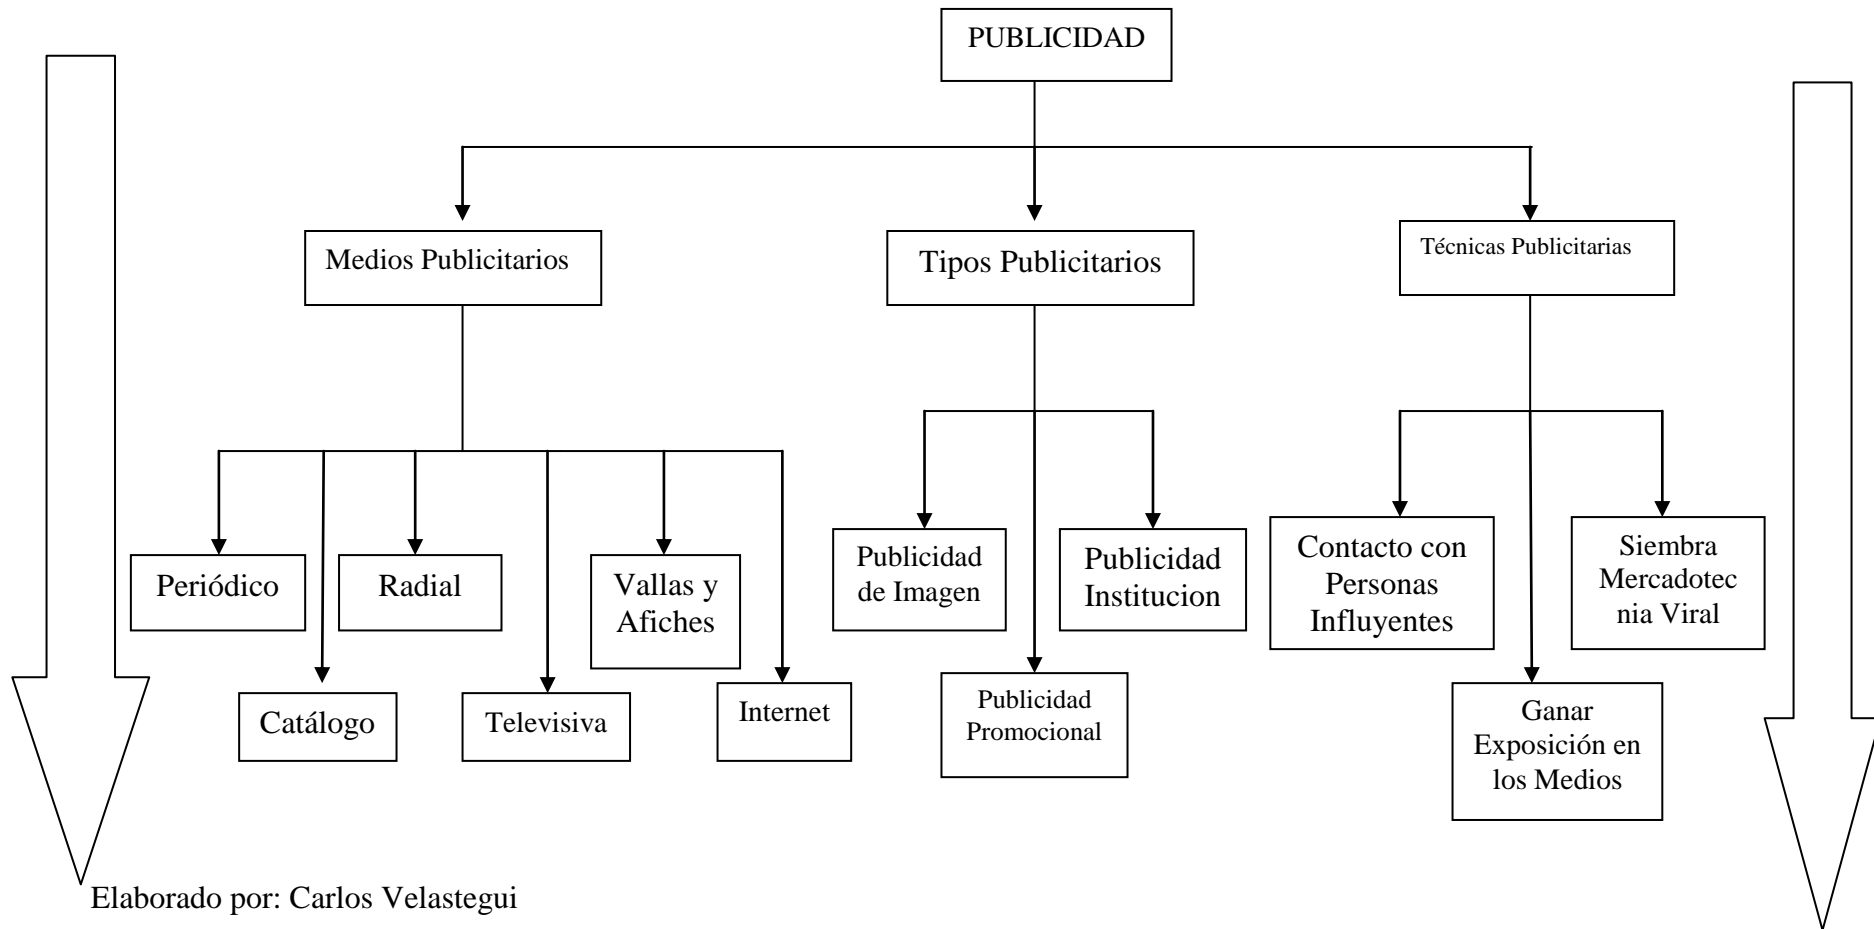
PUBLICIDAD

Medios Publicitarios

Tipos Publicitarios

Técnicas Publicitarias

Periódico

Catálogo

Radial

Televisiva

Vallas y Afiches

Internet

Publicidad de Imagen

Publicidad Promocional

Publicidad Institucion

Contacto con Personas Influyentes

Ganar Exposición en los Medios

Siembra Mercadotec nia Viral

Elaborado por: Carlos Velastegui